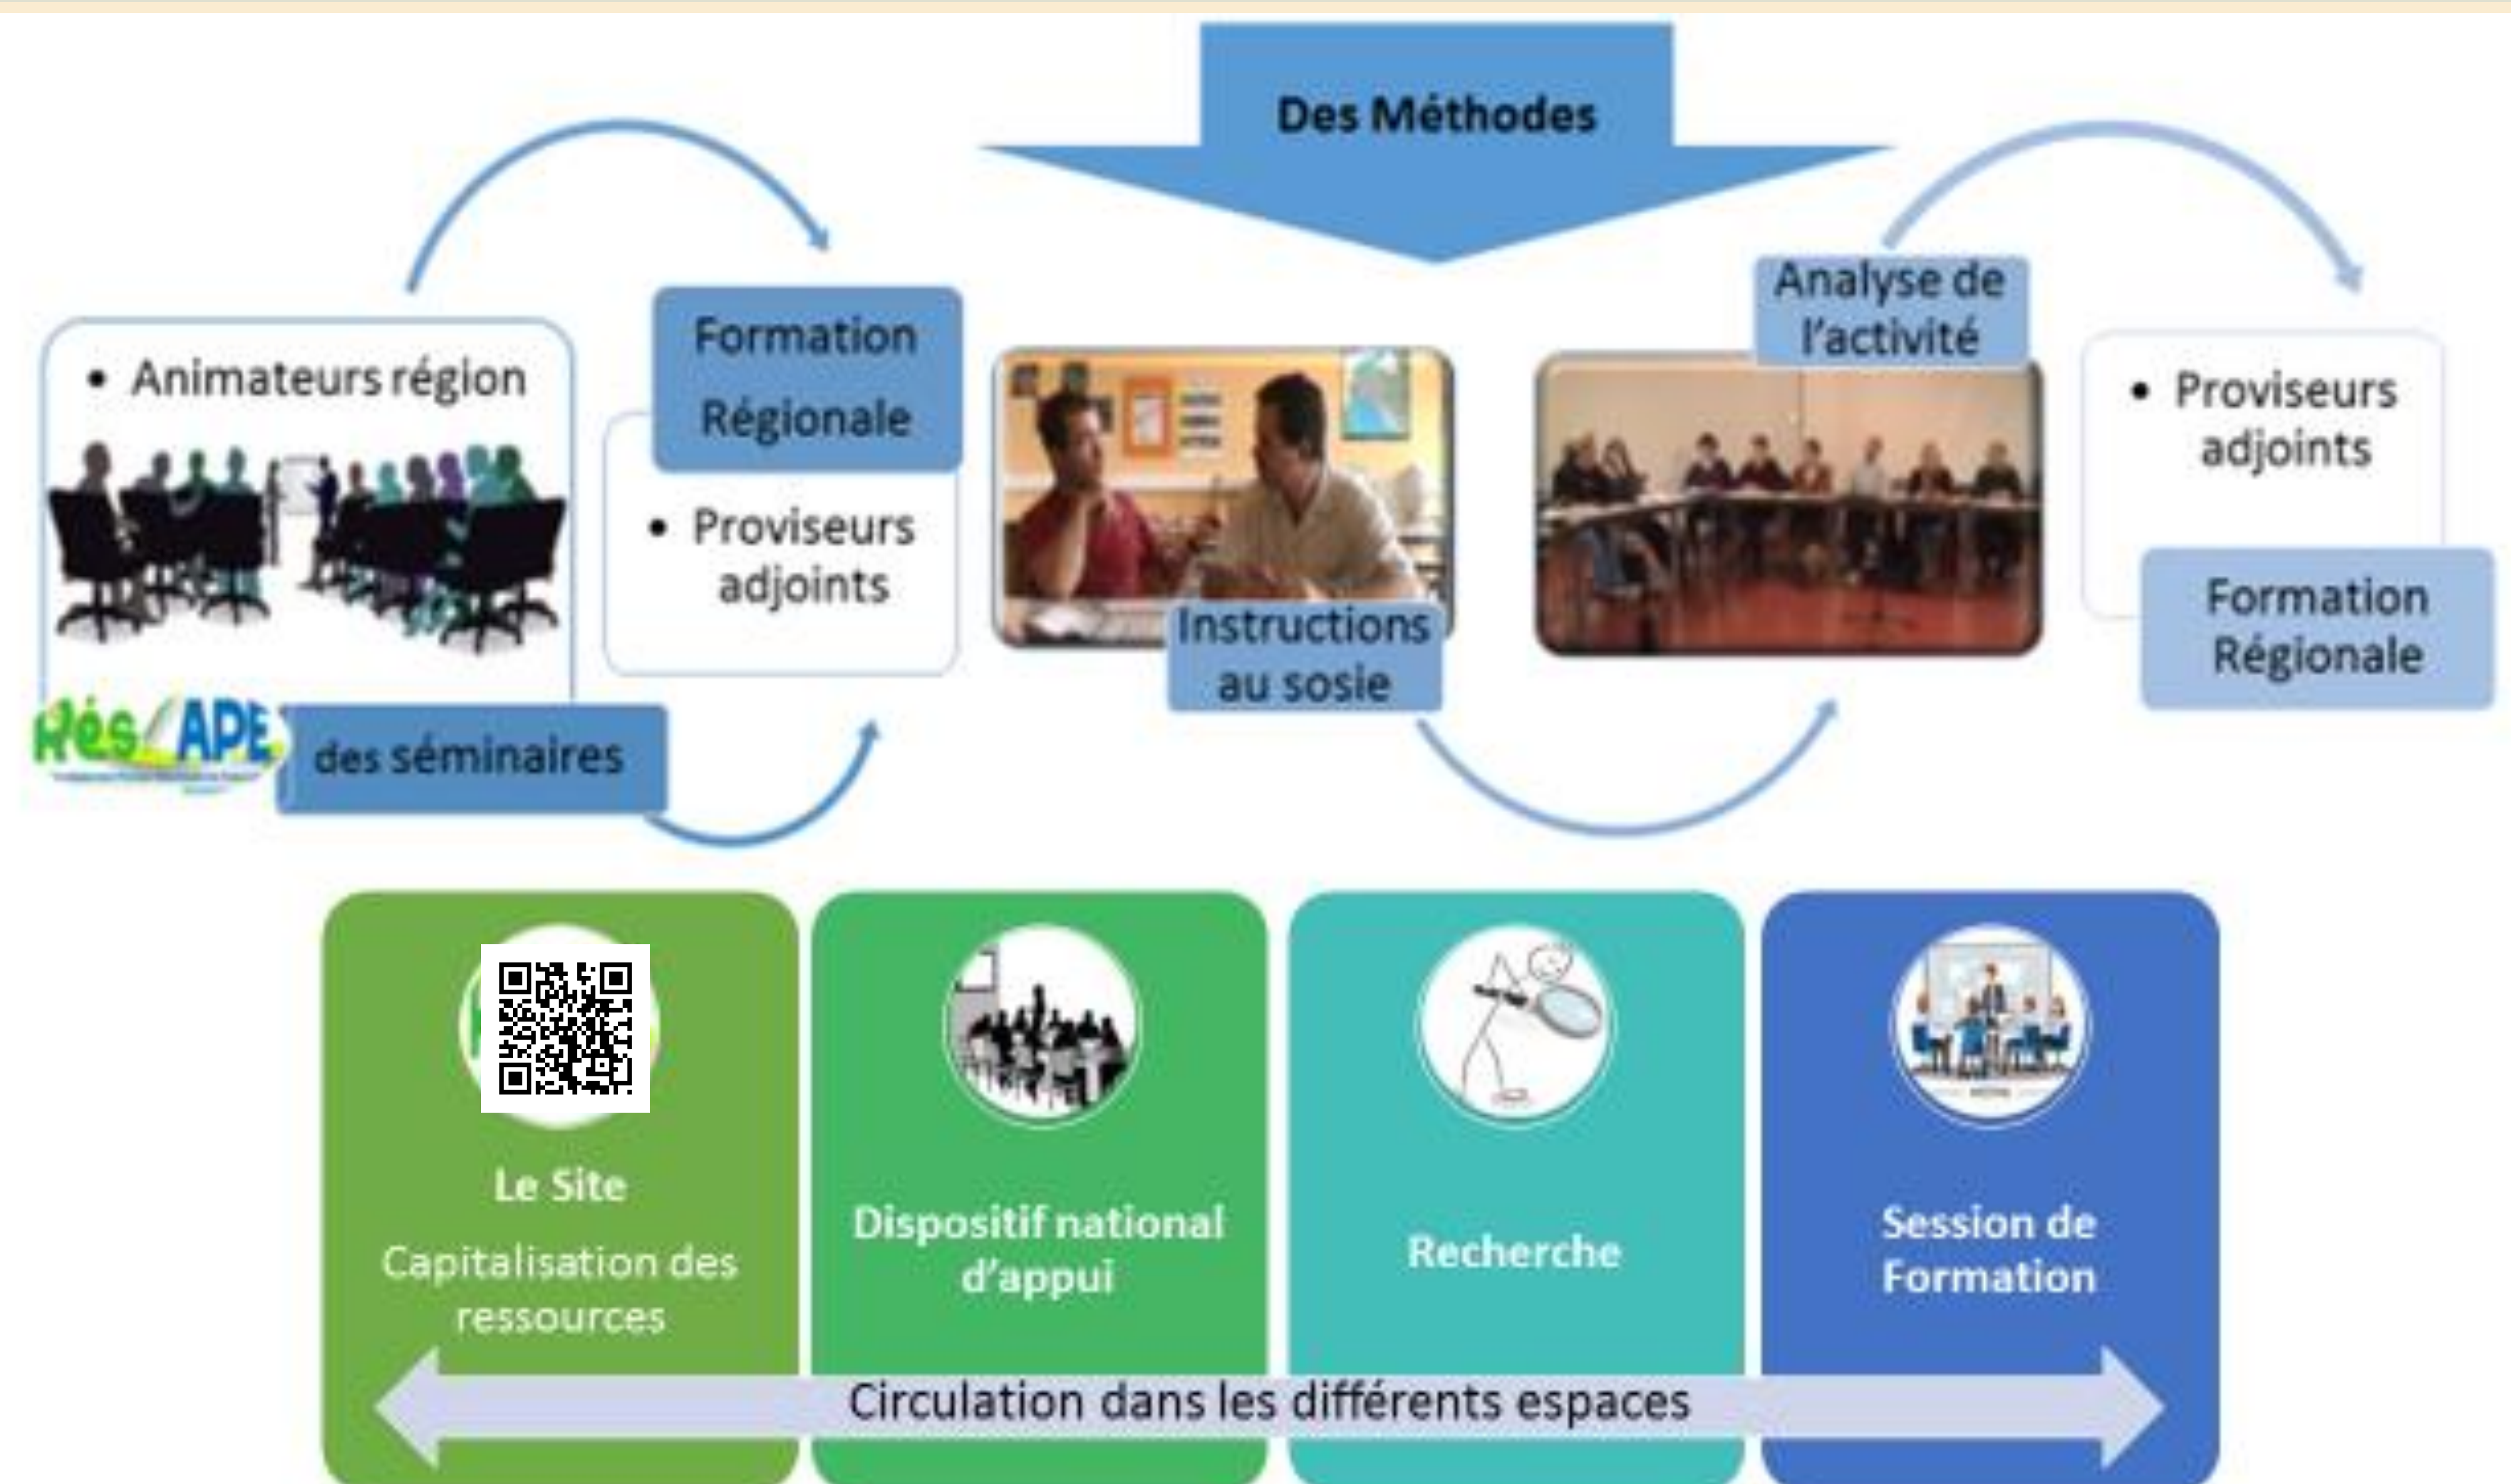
Des Méthodes

• Animateurs région

Formation Régionale

• Proviseurs adjoints

Rés APE

des séminaires

Instructions au sosie

Analyse de l'activité

• Proviseurs adjoints

Formation Régionale

Le Site
Capitalisation des ressources

Dispositif national d'appui

Recherche

Session de Formation

Circulation dans les différents espaces